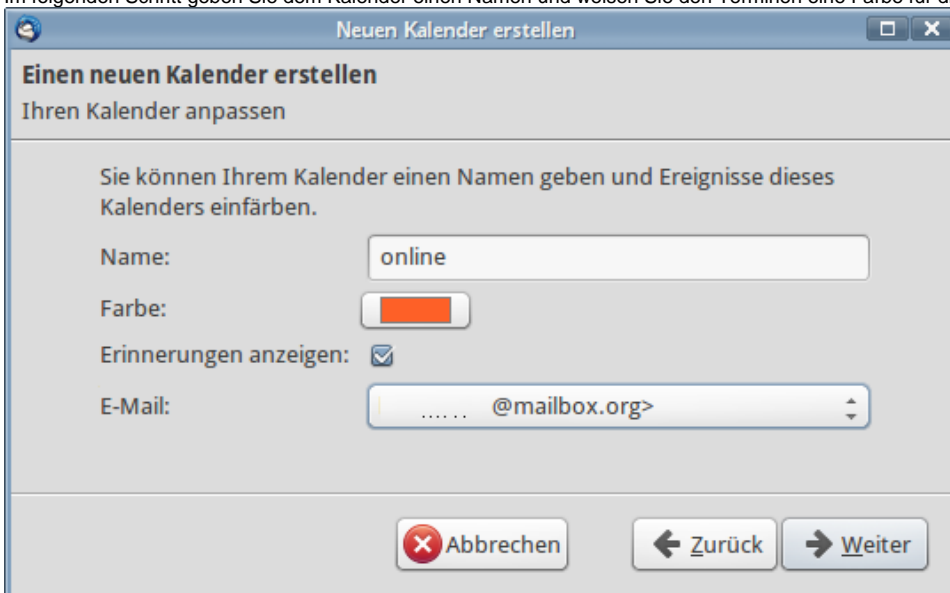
Im folgenden Schritt geben Sie dem Kalender einen Namen und weisen Sie den Terminen eine Farbe für e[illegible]

Neuen Kalender erstellen

Einen neuen Kalender erstellen
Ihren Kalender anpassen

Sie können Ihrem Kalender einen Namen geben und Ereignisse dieses Kalenders einfärben.

Name: online

Farbe:

Erinnerungen anzeigen: ☑

E-Mail: ..... @mailbox.org>

Abbrechen

Zurück

Weiter